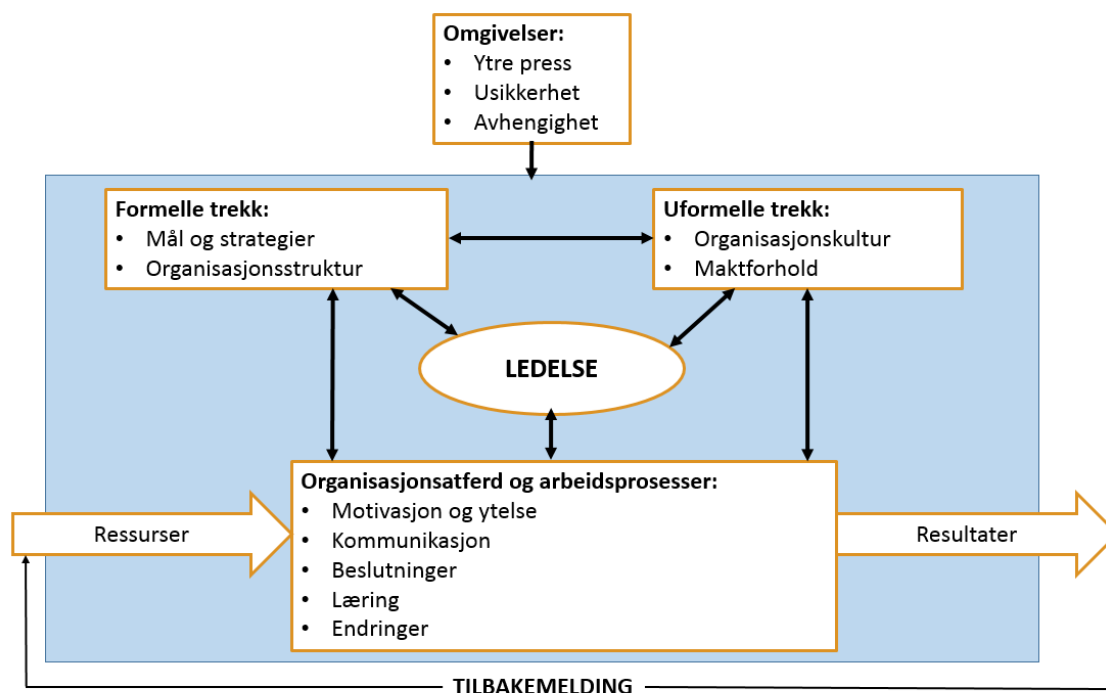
**Omgivelser:**
- Ytre press
- Usikkerhet
- Avhengighet

**Formelle trekk:**
- Mål og strategier
- Organisasjonsstruktur

**Uformelle trekk:**
- Organisasjonskultur
- Maktforhold

**LEDELSE**

Ressurser

**Organisasjonsatferd og arbeidsprosesser:**
- Motivasjon og ytelse
- Kommunikasjon
- Beslutninger
- Læring
- Endringer

Resultater

**TILBAKEMELDING**